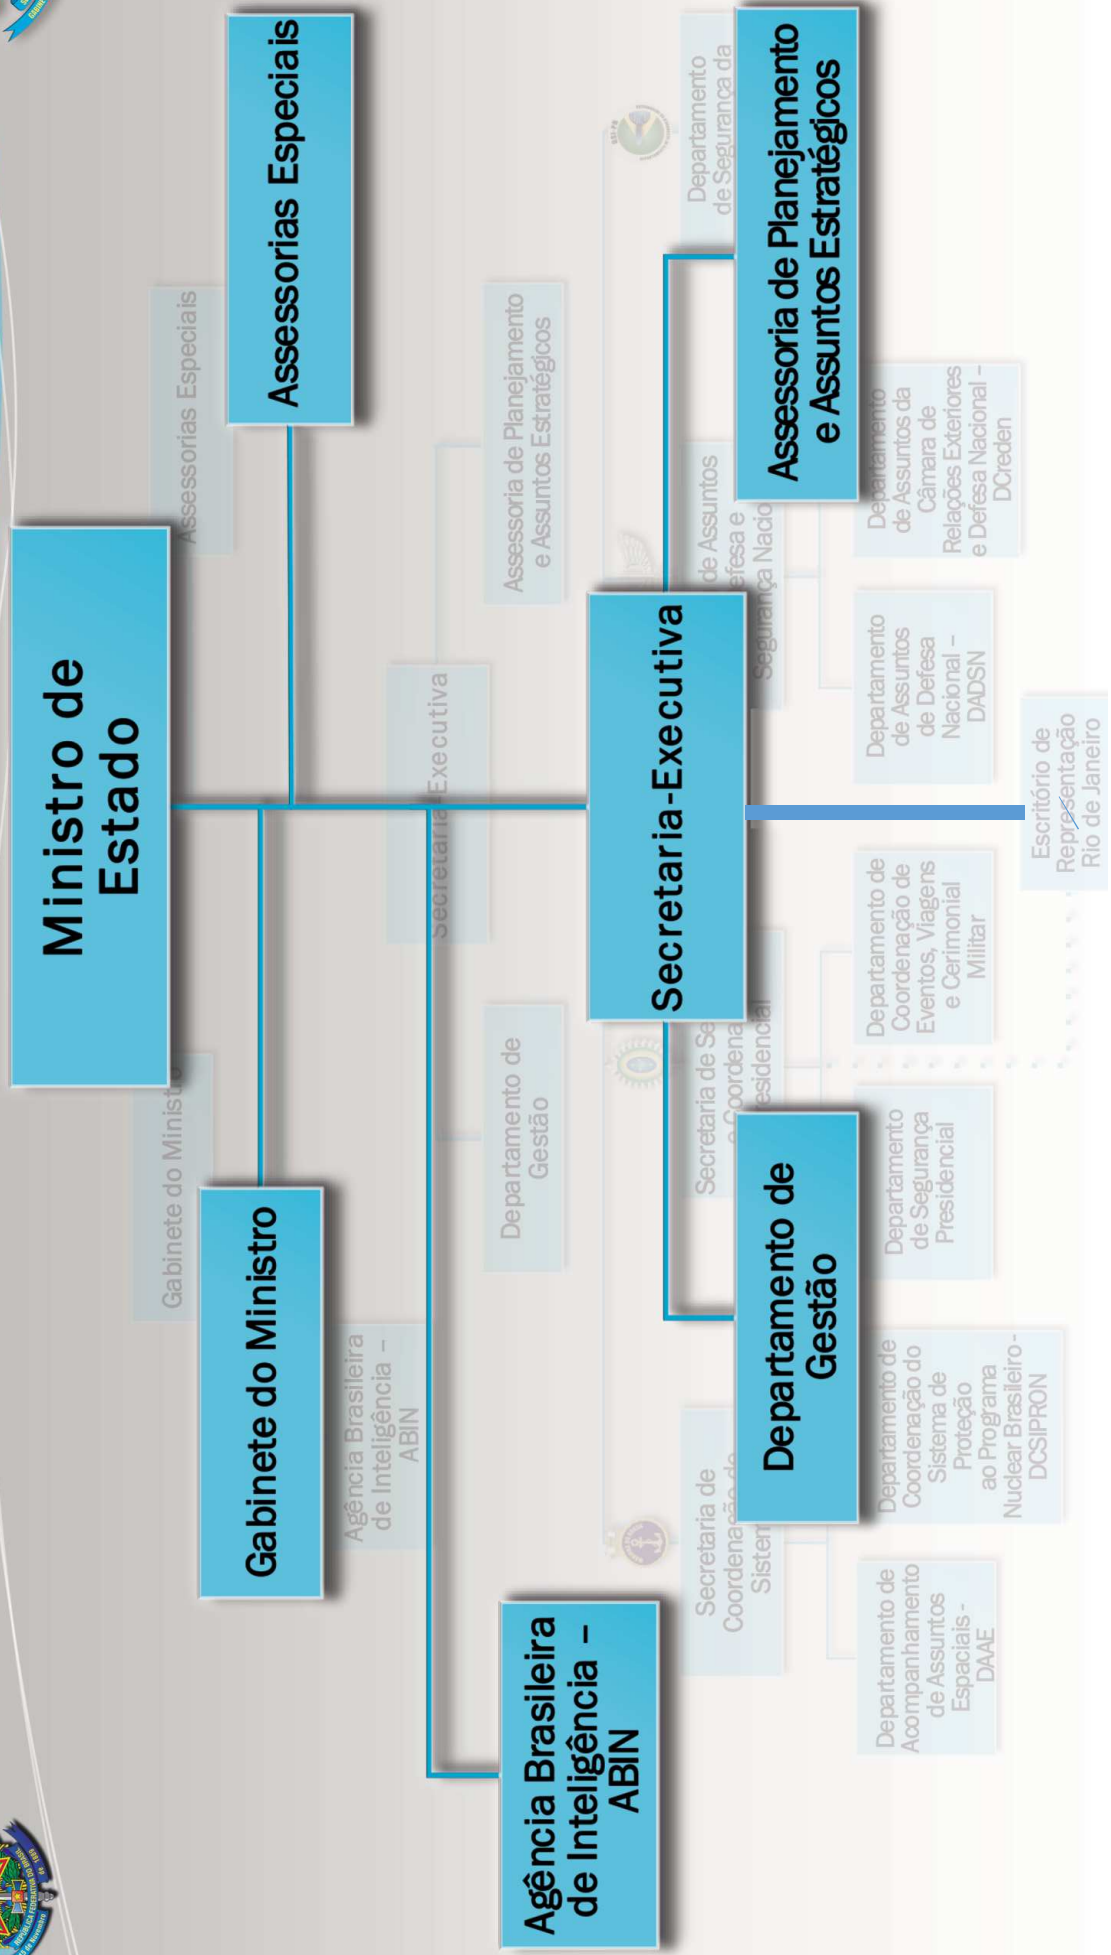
Ministro de Estado

Assessorias Especiais

Gabinete do Ministro

Secretaria-Executiva

Agência Brasileira de Inteligência – ABIN

Assessoria de Planejamento e Assuntos Estratégicos

Departamento de Gestão

Assessorias Especiais

Gabinete do Ministro

Secretaria-Executiva

Assessoria de Planejamento e Assuntos Estratégicos

Departamento de Gestão

Agência Brasileira de Inteligência – ABIN

Departamento de Segurança da

de Assuntos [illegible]efesa e Segurança Nacio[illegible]

Secretaria de Se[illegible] e Coordena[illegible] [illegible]esidencial

Secretaria de Coordena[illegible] Sistem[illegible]

Departamento de Assuntos da Câmara de Relações Exteriores e Defesa Nacional - DCreden

Departamento de Assuntos de Defesa Nacional – DADSN

Escritório de Representação Rio de Janeiro

Departamento de Coordenação de Eventos, Viagens e Cerimonial Militar

Departamento de Segurança Presidencial

Departamento de Coordenação do Sistema de Proteção ao Programa Nuclear Brasileiro - DCSIPRON

Departamento de Acompanhamento de Assuntos Espaciais - DAAE